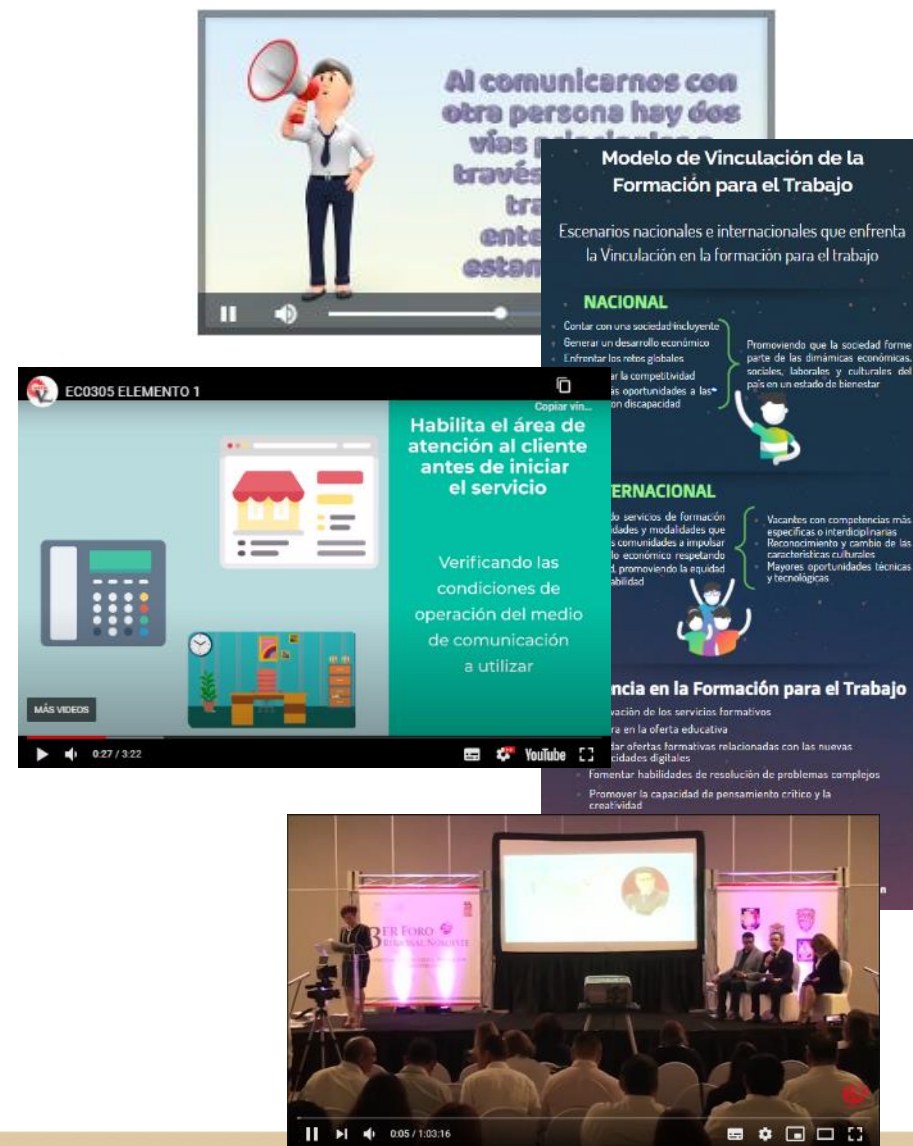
Al comunicarnos con otra persona hay dos vías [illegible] través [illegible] tra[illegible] ente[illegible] estam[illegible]

Modelo de Vinculación de la Formación para el Trabajo

Escenarios nacionales e internacionales que enfrenta la Vinculación en la formación para el trabajo

NACIONAL

Contar con una sociedad incluyente
Generar un desarrollo económico
Enfrentar los retos globales
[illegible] la competitividad
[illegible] oportunidades a las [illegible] con discapacidad

Promoviendo que la sociedad forme parte de las dinámicas económicas, sociales, laborales y culturales del país en un estado de bienestar

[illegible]ERNACIONAL

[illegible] servicios de formación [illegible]dades y modalidades que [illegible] comunidades a impulsar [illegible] económico respetando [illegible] promoviendo la equidad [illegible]bilidad

Vacantes con competencias más específicas o interdiciplinarias
Reconocimiento y cambio de las características culturales
Mayores oportunidades técnicas y tecnológicas

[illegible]ncia en la Formación para el Trabajo

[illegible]vación de los servicios formativos
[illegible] en la oferta educativa
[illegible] ofertas formativas relacionadas con las nuevas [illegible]dades digitales
Fomentar habilidades de resolución de problemas complejos
Promover la capacidad de pensamiento crítico y la creatividad

EC0305 ELEMENTO 1

Copiar vín...

Habilita el área de atención al cliente antes de iniciar el servicio

Verificando las condiciones de operación del medio de comunicación a utilizar

MÁS VIDEOS

0:27 / 3:22

YouTube

3ER FORO REGIONAL NOROESTE

0:05 / 1:03:16